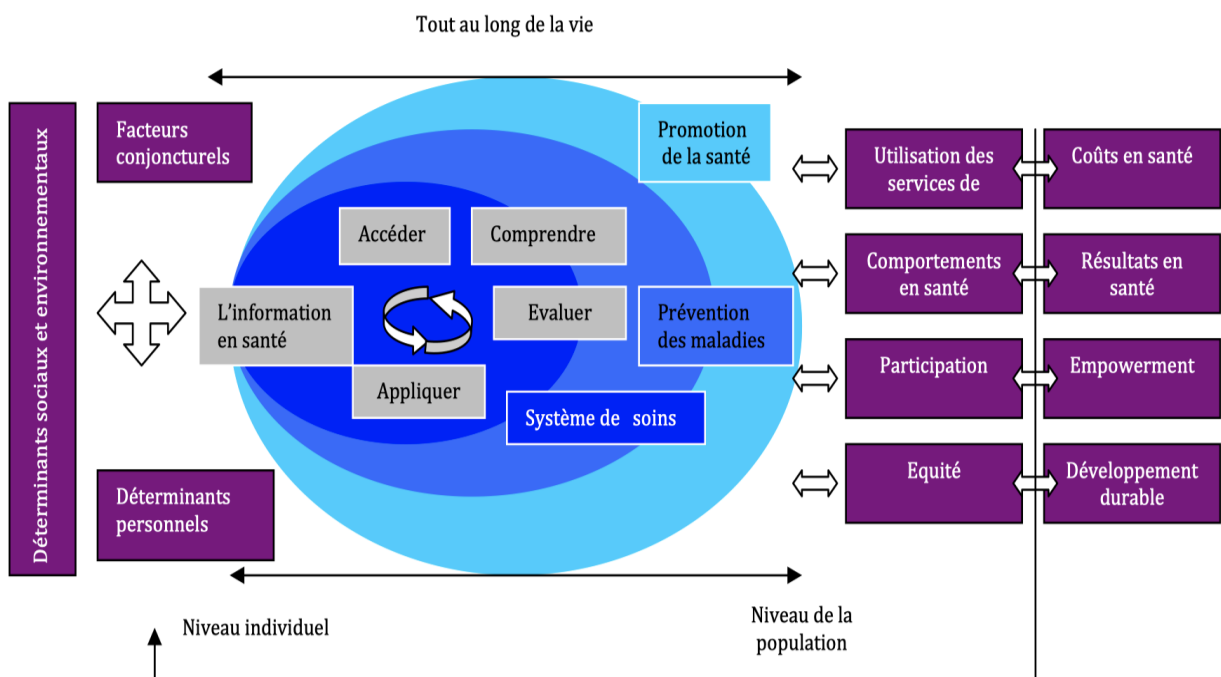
Tout au long de la vie

Déterminants sociaux et environnementaux

Facteurs conjoncturels

Promotion de la santé

Accéder

Comprendre

L'information en santé

Evaluer

Prévention des maladies

Appliquer

Système de soins

Déterminants personnels

Utilisation des services de

Coûts en santé

Comportements en santé

Résultats en santé

Participation

Empowerment

Equité

Développement durable

Niveau individuel

Niveau de la population